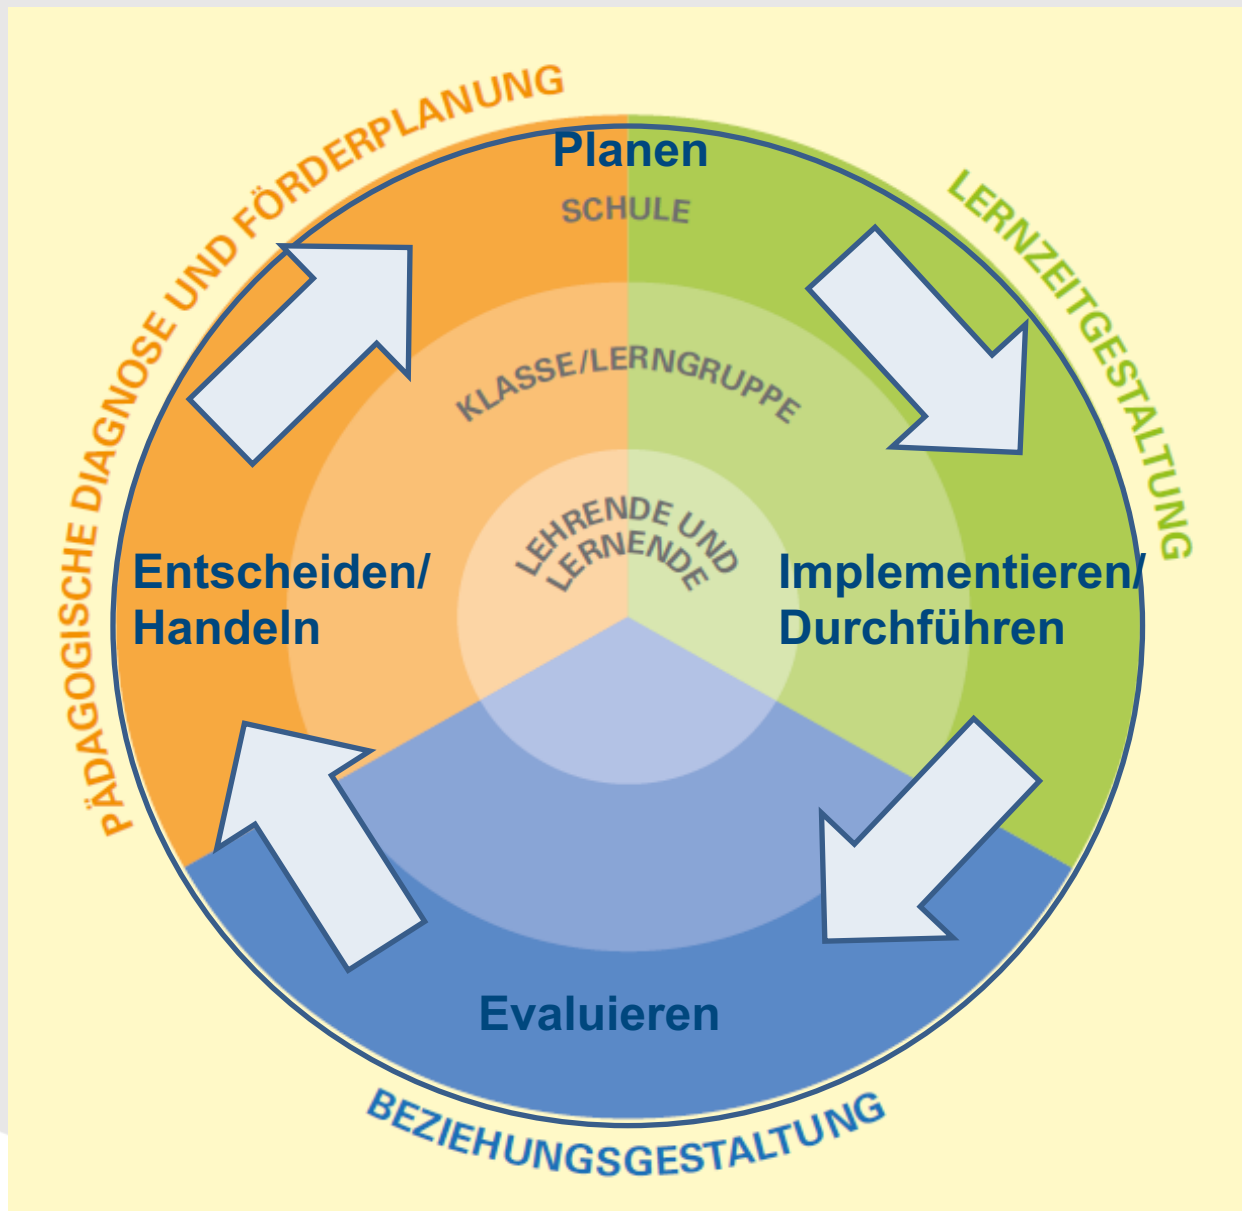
PÄDAGOGISCHE DIAGNOSE UND FÖRDERPLANUNG

Planen

SCHULE

LERNZEITGESTALTUNG

KLASSE/LERNGRUPPE

LEHRENDE UND LERNENDE

Entscheiden/ Handeln

Implementieren/ Durchführen

Evaluieren

BEZIEHUNGSGESTALTUNG